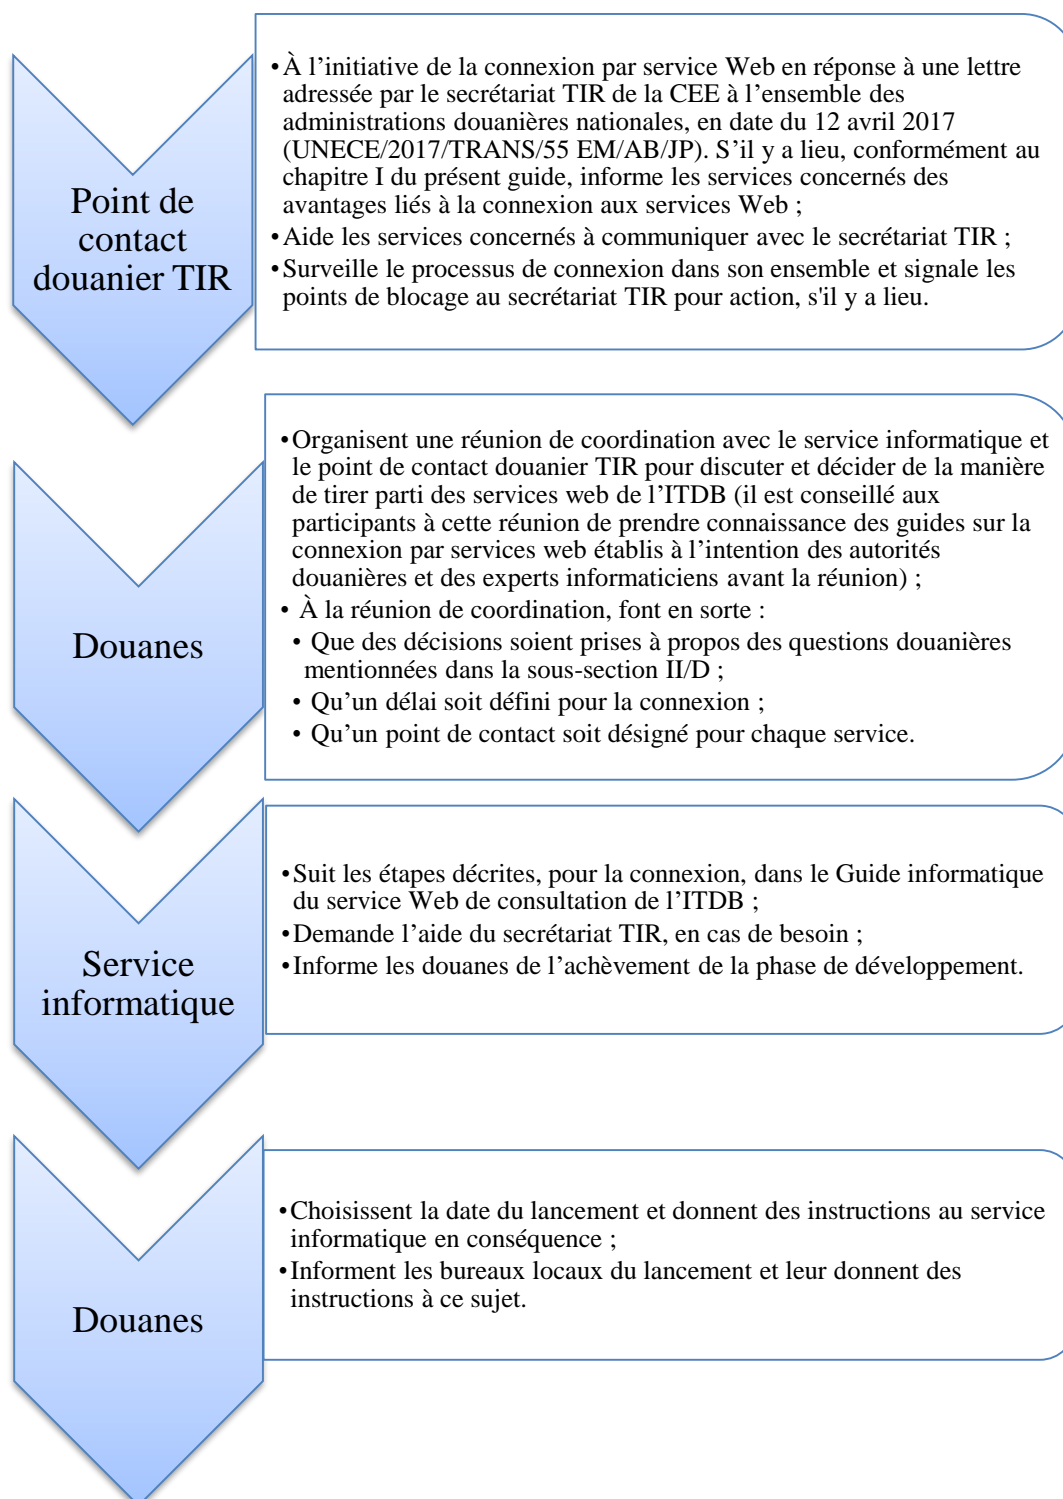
Point de contact douanier TIR

• À l'initiative de la connexion par service Web en réponse à une lettre adressée par le secrétariat TIR de la CEE à l'ensemble des administrations douanières nationales, en date du 12 avril 2017 (UNECE/2017/TRANS/55 EM/AB/JP). S'il y a lieu, conformément au chapitre I du présent guide, informe les services concernés des avantages liés à la connexion aux services Web ;
• Aide les services concernés à communiquer avec le secrétariat TIR ;
• Surveille le processus de connexion dans son ensemble et signale les points de blocage au secrétariat TIR pour action, s'il y a lieu.

Douanes

• Organisent une réunion de coordination avec le service informatique et le point de contact douanier TIR pour discuter et décider de la manière de tirer parti des services web de l'ITDB (il est conseillé aux participants à cette réunion de prendre connaissance des guides sur la connexion par services web établis à l'intention des autorités douanières et des experts informaticiens avant la réunion) ;
• À la réunion de coordination, font en sorte :
• Que des décisions soient prises à propos des questions douanières mentionnées dans la sous-section II/D ;
• Qu'un délai soit défini pour la connexion ;
• Qu'un point de contact soit désigné pour chaque service.

Service informatique

• Suit les étapes décrites, pour la connexion, dans le Guide informatique du service Web de consultation de l'ITDB ;
• Demande l'aide du secrétariat TIR, en cas de besoin ;
• Informe les douanes de l'achèvement de la phase de développement.

Douanes

• Choisissent la date du lancement et donnent des instructions au service informatique en conséquence ;
• Informent les bureaux locaux du lancement et leur donnent des instructions à ce sujet.